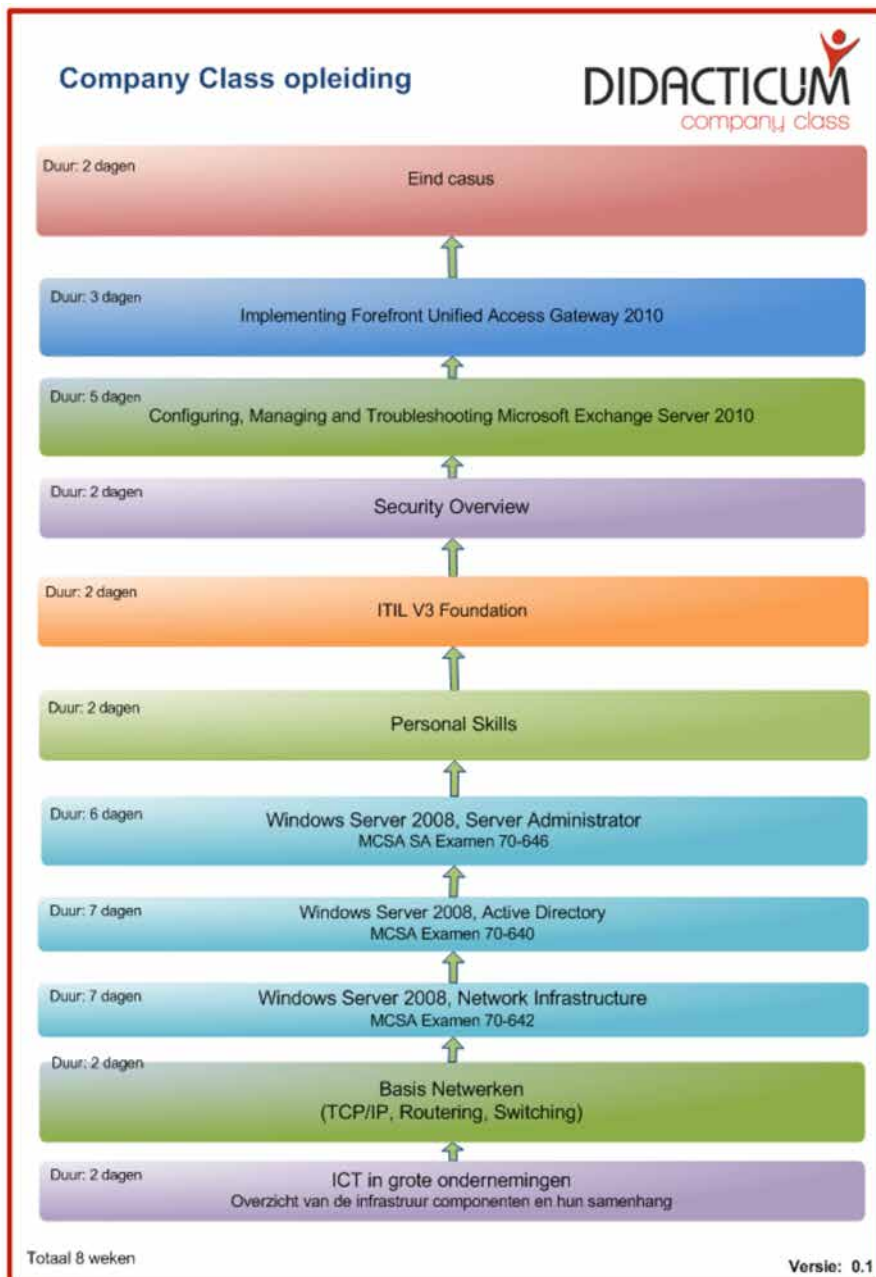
Company Class opleiding

DIDACTICUM
company class

Duur: 2 dagen
Eind casus

Duur: 3 dagen
Implementing Forefront Unified Access Gateway 2010

Duur: 5 dagen
Configuring, Managing and Troubleshooting Microsoft Exchange Server 2010

Duur: 2 dagen
Security Overview

Duur: 2 dagen
ITIL V3 Foundation

Duur: 2 dagen
Personal Skills

Duur: 6 dagen
Windows Server 2008, Server Administrator
MCSA SA Examen 70-646

Duur: 7 dagen
Windows Server 2008, Active Directory
MCSA Examen 70-640

Duur: 7 dagen
Windows Server 2008, Network Infrastructure
MCSA Examen 70-642

Duur: 2 dagen
Basis Netwerken
(TCP/IP, Routering, Switching)

Duur: 2 dagen
ICT in grote ondernemingen
Overzicht van de infrastruur componenten en hun samenhang

Totaal 8 weken

Versie: 0.1